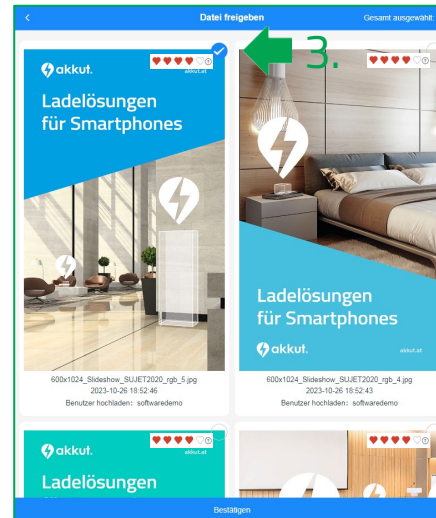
<
Datei freigeben
Gesamt ausgewählt

3.

akkut.
akkut.at
Ladelösungen für Smartphones

600x1024_Slideshow_SUJET2020_rgb_5.jpg
2023-10-26 18:52:46
Benutzer hochladen : softwaredemo

Ladelösungen für Smartphones
akkut.
akkut.at

600x1024_Slideshow_SUJET2020_rgb_4.jpg
2023-10-26 18:52:43
Benutzer hochladen : softwaredemo

akkut.
akkut.at
Ladelösungen

Bestätigen